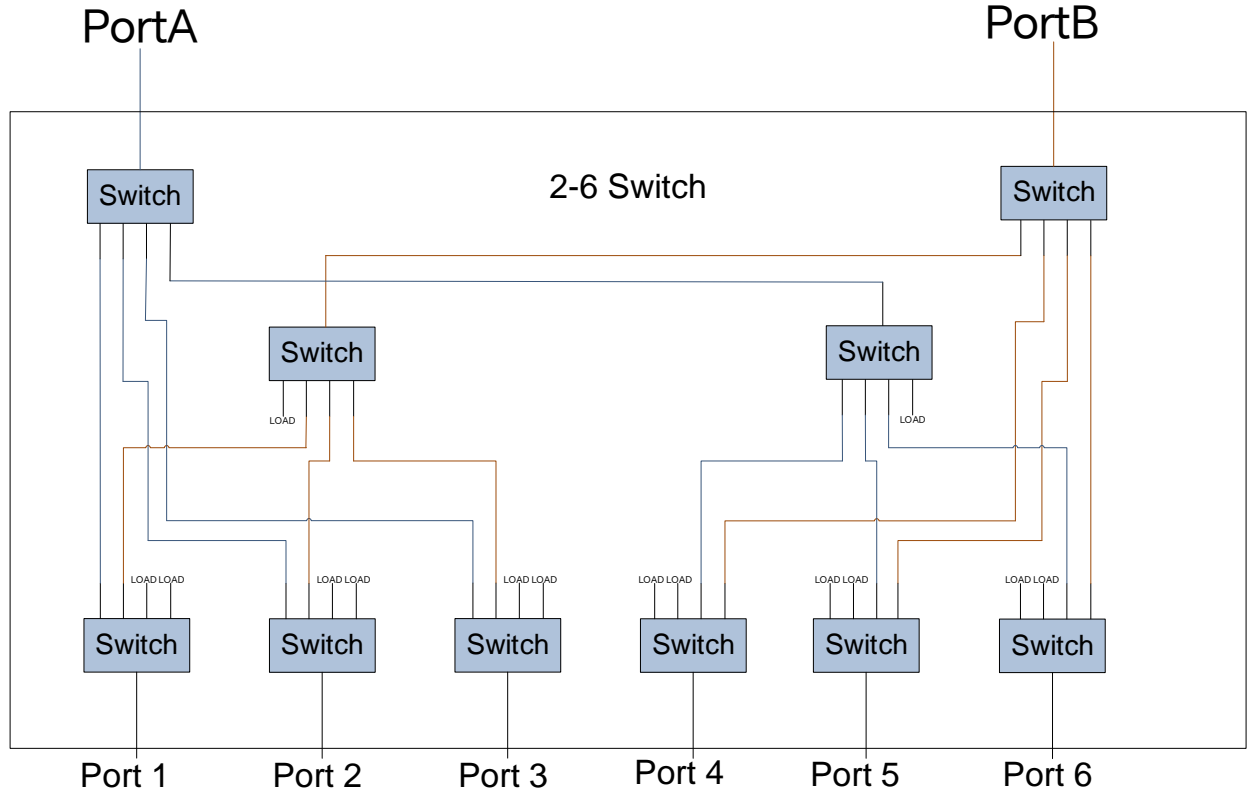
PortA

PortB

2-6 Switch

Switch

Switch

Switch

LOAD

Switch

LOAD

LOAD LOAD

LOAD LOAD

LOAD LOAD

LOAD LOAD

LOAD LOAD

LOAD LOAD

Switch

Switch

Switch

Switch

Switch

Switch

Port 1

Port 2

Port 3

Port 4

Port 5

Port 6